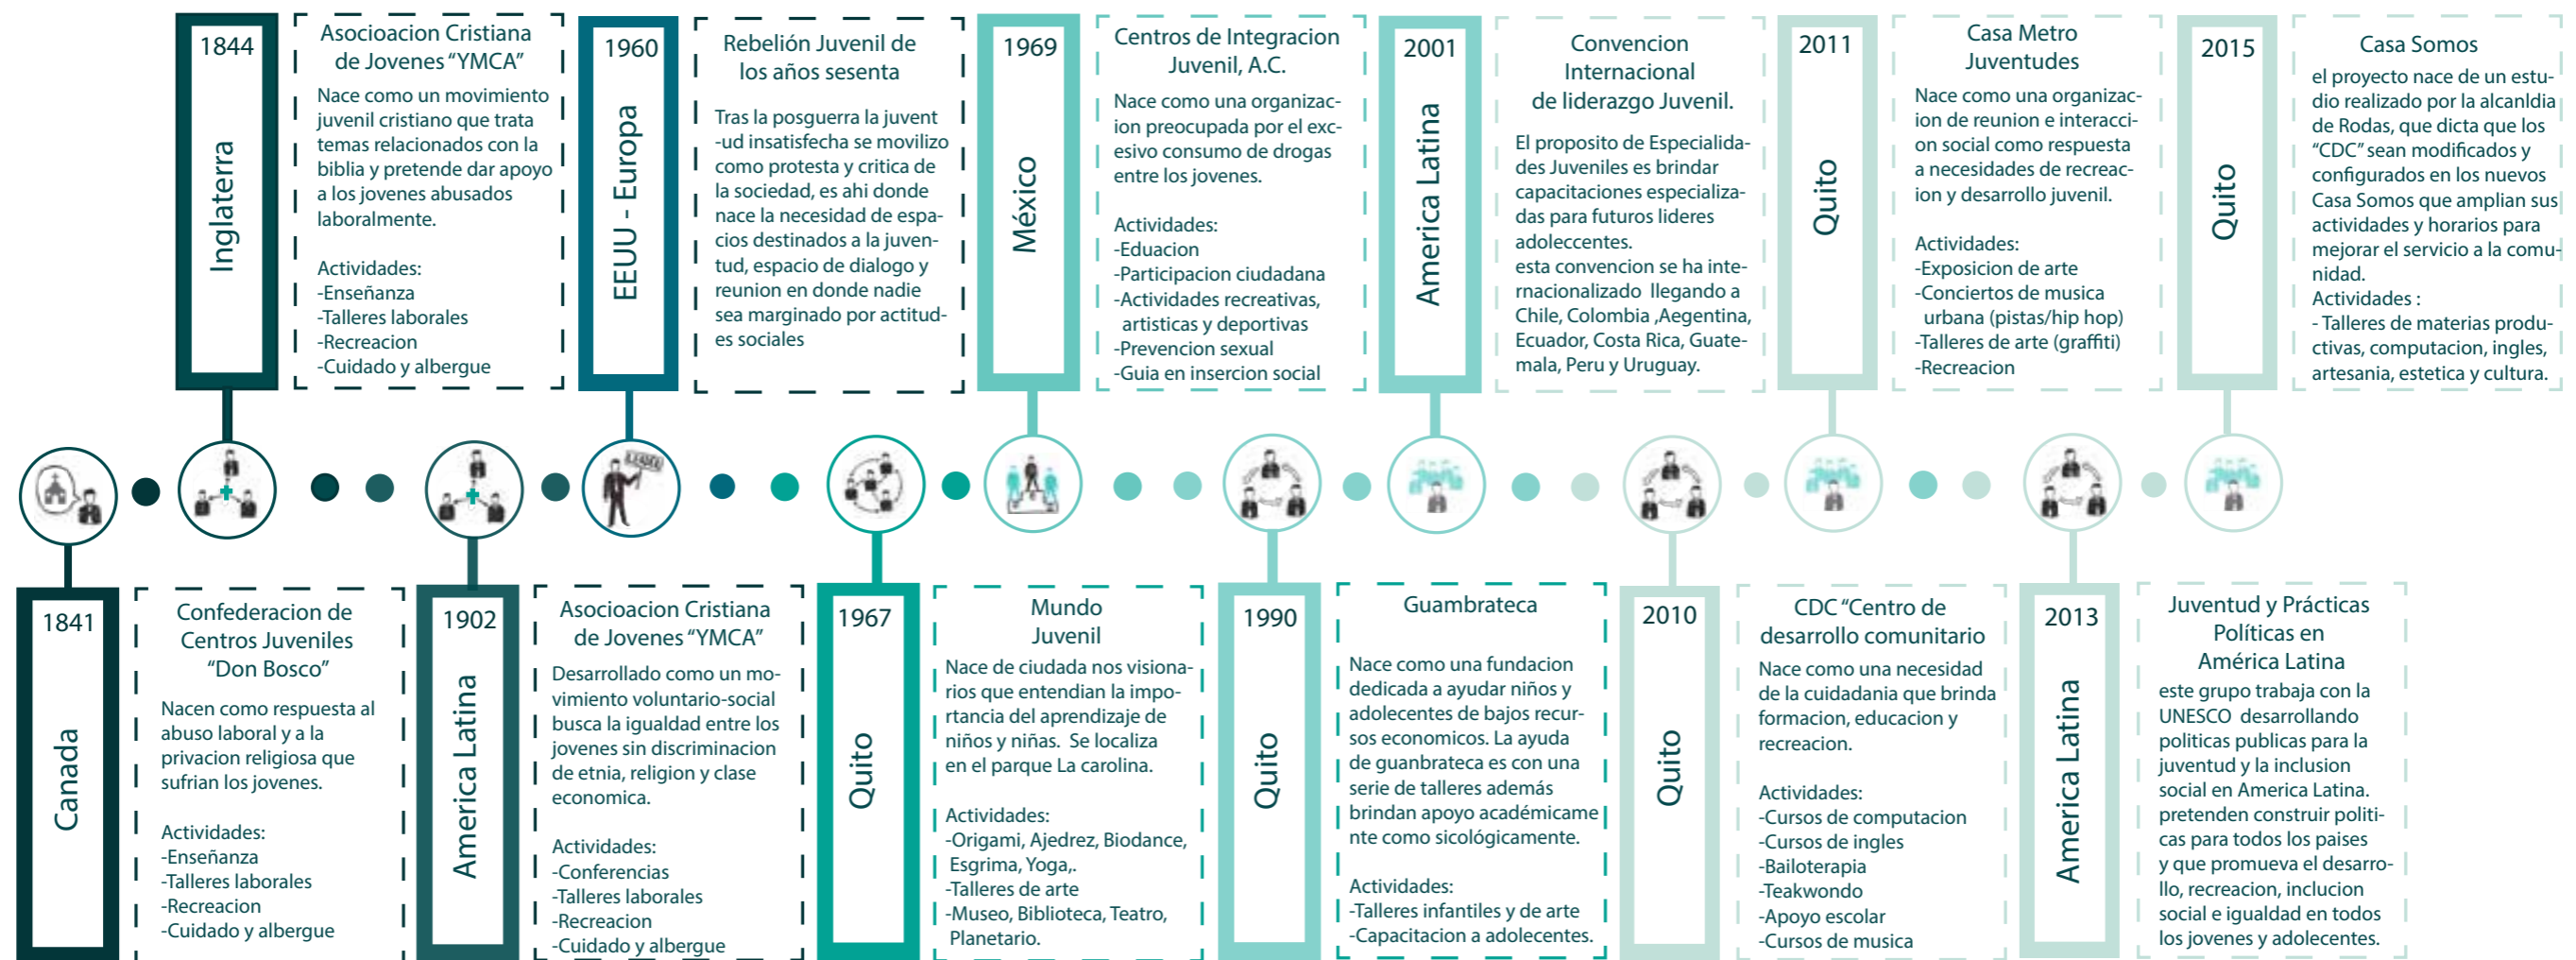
1844
Inglaterra

Asocioacion Cristiana de Jovenes "YMCA"
Nace como un movimiento juvenil cristiano que trata temas relacionados con la biblia y pretende dar apoyo a los jovenes abusados laboralmente.

Actividades:
-Enseñanza
-Talleres laborales
-Recreacion
-Cuidado y albergue

1960
EEUU - Europa

Rebelión Juvenil de los años sesenta
Tras la posguerra la juventud insatisfecha se movilizo como protesta y critica de la sociedad, es ahi donde nace la necesidad de espacios destinados a la juventud, espacio de dialogo y reunion en donde nadie sea marginado por actitudes sociales

1969
México

Centros de Integracion Juvenil, A.C.
Nace como una organizacion preocupada por el excesivo consumo de drogas entre los jovenes.

Actividades:
-Eduacion
-Participacion ciudadana
-Actividades recreativas, artisticas y deportivas
-Prevencion sexual
-Guia en insercion social

2001
America Latina

Convencion Internacional de liderazgo Juvenil.
El proposito de Especialidades Juveniles es brindar capacitaciones especializadas para futuros lideres adoleccentes.
esta convencion se ha internacionalizado llegando a Chile, Colombia ,Aegentina, Ecuador, Costa Rica, Guatemala, Peru y Uruguay.

2011
Quito

Casa Metro Juventudes
Nace como una organizacion de reunion e interaccion social como respuesta a necesidades de recreacion y desarrollo juvenil.

Actividades:
-Exposicion de arte
-Conciertos de musica urbana (pistas/hip hop)
-Talleres de arte (graffiti)
-Recreacion

2015
Quito

Casa Somos
el proyecto nace de un estudio realizado por la alcanldia de Rodas, que dicta que los "CDC" sean modificados y configurados en los nuevos Casa Somos que amplian sus actividades y horarios para mejorar el servicio a la comunidad.
Actividades :
- Talleres de materias productivas, computacion, ingles, artesania, estetica y cultura.

LEASE

1841
Canada

Confederacion de Centros Juveniles "Don Bosco"
Nacen como respuesta al abuso laboral y a la privacion religiosa que sufrian los jovenes.

Actividades:
-Enseñanza
-Talleres laborales
-Recreacion
-Cuidado y albergue

1902
America Latina

Asocioacion Cristiana de Jovenes "YMCA"
Desarrollado como un movimiento voluntario-social busca la igualdad entre los jovenes sin discriminacion de etnia, religion y clase economica.

Actividades:
-Conferencias
-Talleres laborales
-Recreacion
-Cuidado y albergue

1967
Quito

Mundo Juvenil
Nace de ciudada nos visionarios que entendian la importancia del aprendizaje de niños y niñas. Se localiza en el parque La carolina.

Actividades:
-Origami, Ajedrez, Biodance, Esgrima, Yoga,.
-Talleres de arte
-Museo, Biblioteca, Teatro, Planetario.

1990
Quito

Guambrateca
Nace como una fundacion dedicada a ayudar niños y adolecentes de bajos recursos economicos. La ayuda de guanbrateca es con una serie de talleres además brindan apoyo académicamente como sicológicamente.

Actividades:
-Talleres infantiles y de arte
-Capacitacion a adolecentes.

2010
Quito

CDC "Centro de desarrollo comunitario
Nace como una necesidad de la cuidadania que brinda formacion, educacion y recreacion.

Actividades:
-Cursos de computacion
-Cursos de ingles
-Bailoterapia
-Teakwondo
-Apoyo escolar
-Cursos de musica

2013
America Latina

Juventud y Prácticas Políticas en América Latina
este grupo trabaja con la UNESCO desarrollando politicas publicas para la juventud y la inclusion social en America Latina. pretenden construir politicas para todos los paises y que promueva el desarrollo, recreacion, inclucion social e igualdad en todos los jovenes y adolecentes.